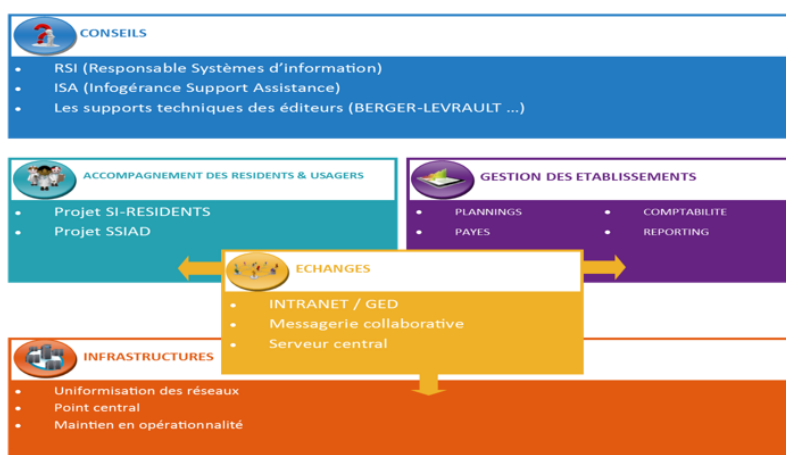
CONSEILS

- RSI (Responsable Systèmes d'information)
- ISA (Infogérance Support Assistance)
- Les supports techniques des éditeurs (BERGER-LEVRAULT ...)

ACCOMPAGNEMENT DES RESIDENTS & USAGERS

- Projet SI-RESIDENTS
- Projet SSIAD

GESTION DES ETABLISSEMENTS

- PLANNINGS
- PAYES
- COMPTABILITE
- REPORTING

ECHANGES

- INTRANET / GED
- Messagerie collaborative
- Serveur central

INFRASTRUCTURES

- Uniformisation des réseaux
- Point central
- Maintien en opérationnalité